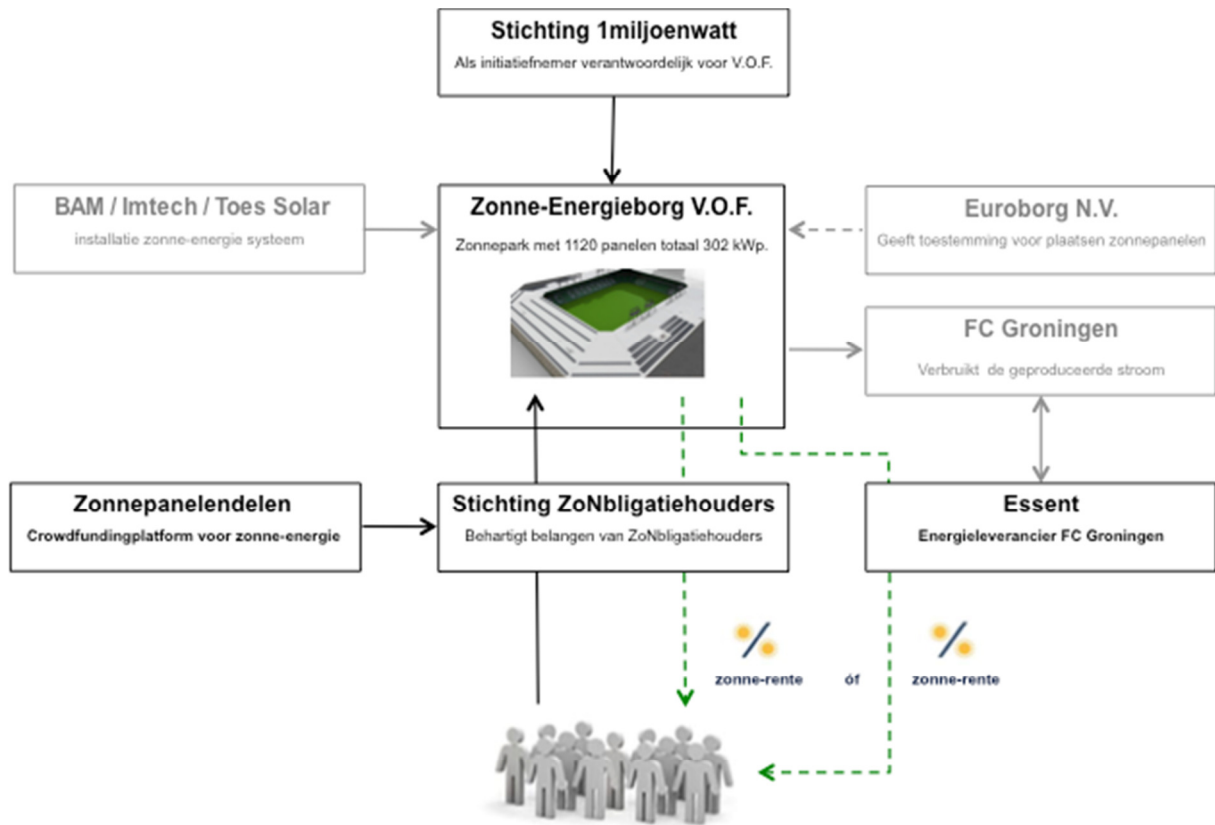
Stichting 1miljoenwatt
Als initiatiefnemer verantwoordelijk voor V.O.F.

BAM / Imtech / Toes Solar
installatie zonne-energie systeem

Zonne-Energieborg V.O.F.
Zonnepark met 1120 panelen totaal 302 kWp.

Euroborg N.V.
Geeft toestemming voor plaatsen zonnepanelen

FC Groningen
Verbruikt de geproduceerde stroom

Zonnepanelendelen
Crowdfundingplatform voor zonne-energie

Stichting ZoNbligatiehouders
Behartigt belangen van ZoNbligatiehouders

Essent
Energieleverancier FC Groningen

zonne-rente óf zonne-rente